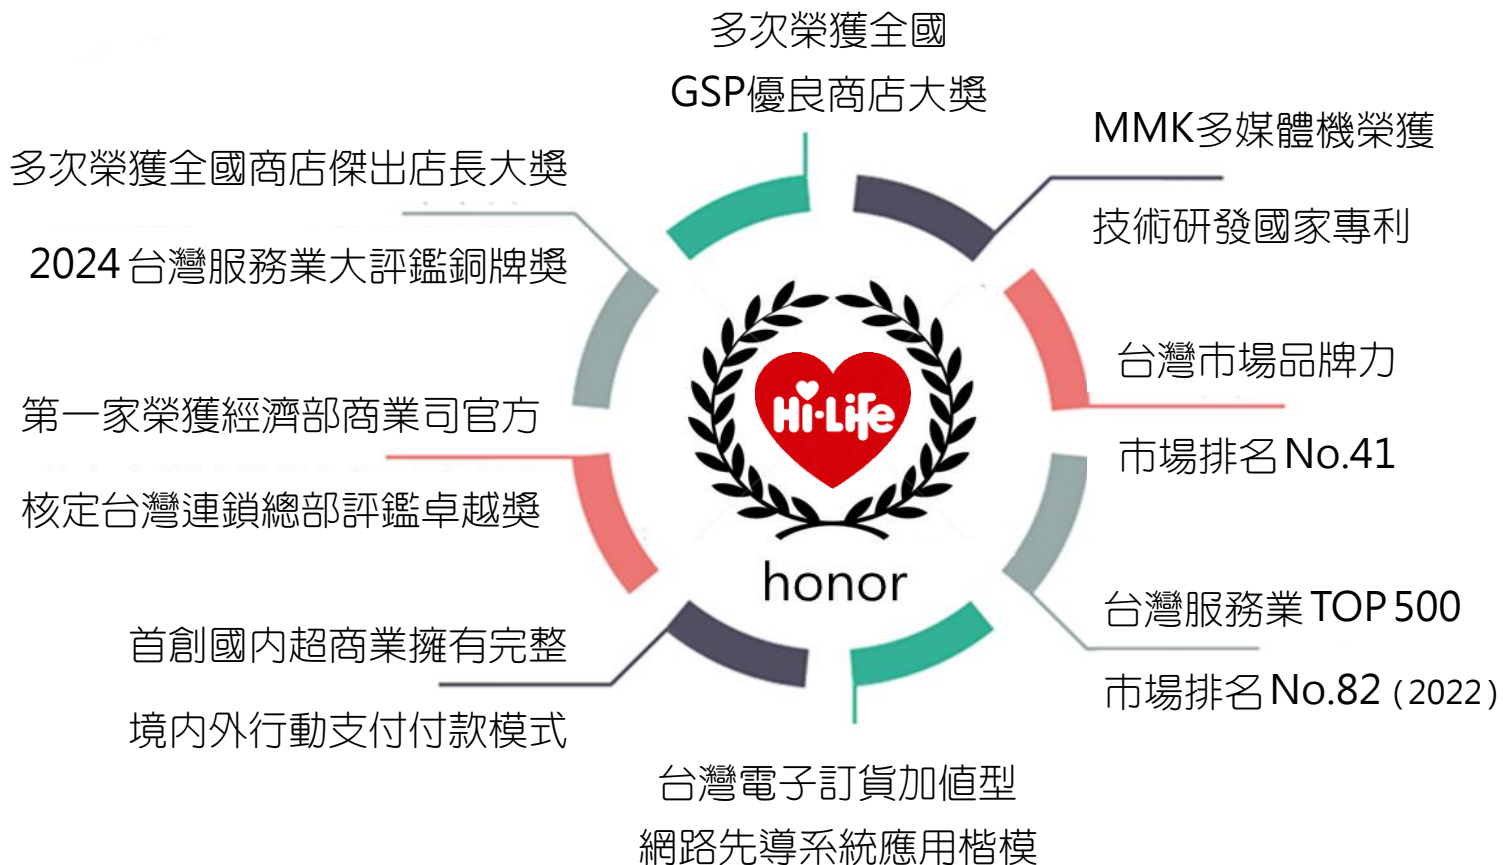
多次榮獲全國
GSP優良商店大獎

MMK多媒體機榮獲
技術研發國家專利

多次榮獲全國商店傑出店長大獎
2024台灣服務業大評鑑銅牌獎

台灣市場品牌力
市場排名No.41

第一家榮獲經濟部商業司官方
核定台灣連鎖總部評鑑卓越獎

Hi-Life
honor

台灣服務業TOP 500
市場排名No.82（2022）

首創國內超商業擁有完整
境內外行動支付付款模式

台灣電子訂貨加值型
網路先導系統應用楷模